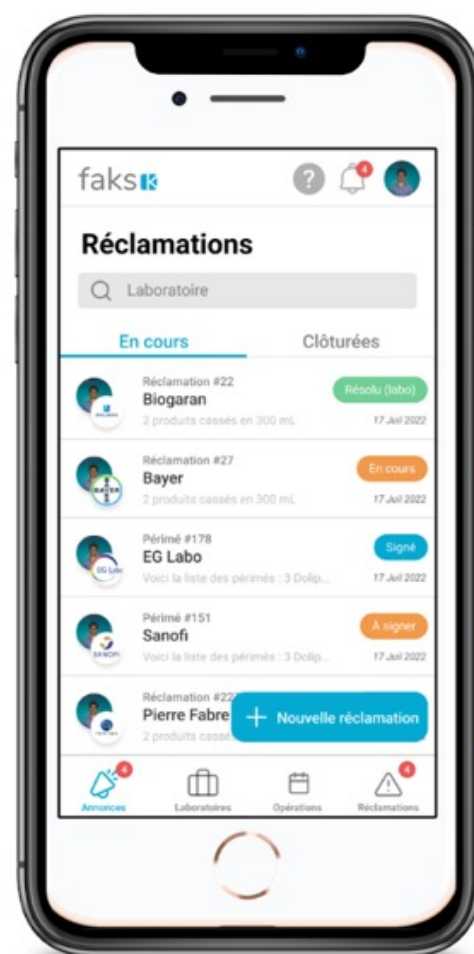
faks

4

Réclamations

Laboratoire

En cours

Clôturées

Réclamation #22
Biogaran
2 produits cassés en 300 mL
Résolu (labo)
17 Juil 2022

Réclamation #27
Bayer
2 produits cassés en 300 mL
En cours
17 Juil 2022

Périmé #178
EG Labo
Voici la liste des périmés : 3 Dolip...
Signé
17 Juil 2022

Périmé #151
Sanofi
Voici la liste des périmés : 3 Dolip...
À signer
17 Juil 2022

Réclamation #22
Pierre Fabre
2 produits cassés

+ Nouvelle réclamation

4
Annonces
Laboratoires
Opérations
4
Réclamations